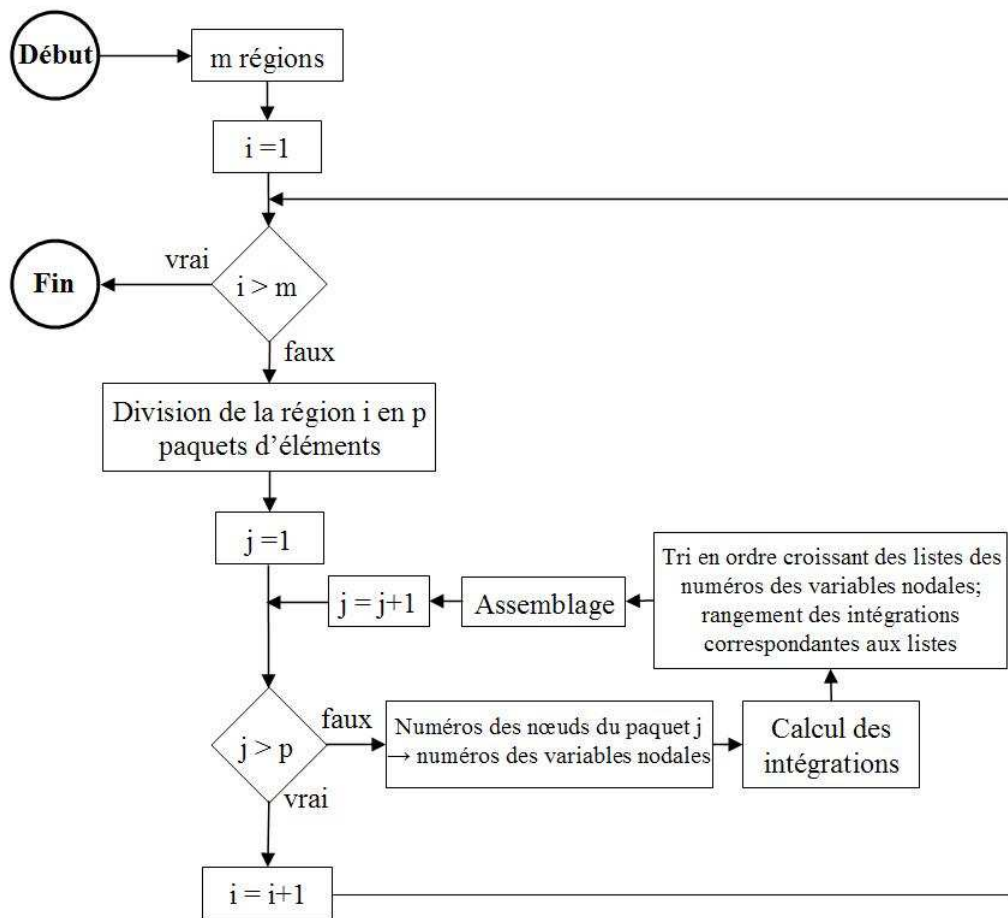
Début

m régions

i =1

vrai

Fin

i > m

faux

Division de la région i en p paquets d'éléments

j =1

j = j+1

Assemblage

Tri en ordre croissant des listes des numéros des variables nodales; rangement des intégrations correspondantes aux listes

j > p

faux

Numéros des nœuds du paquet j → numéros des variables nodales

Calcul des intégrations

vrai

i = i+1